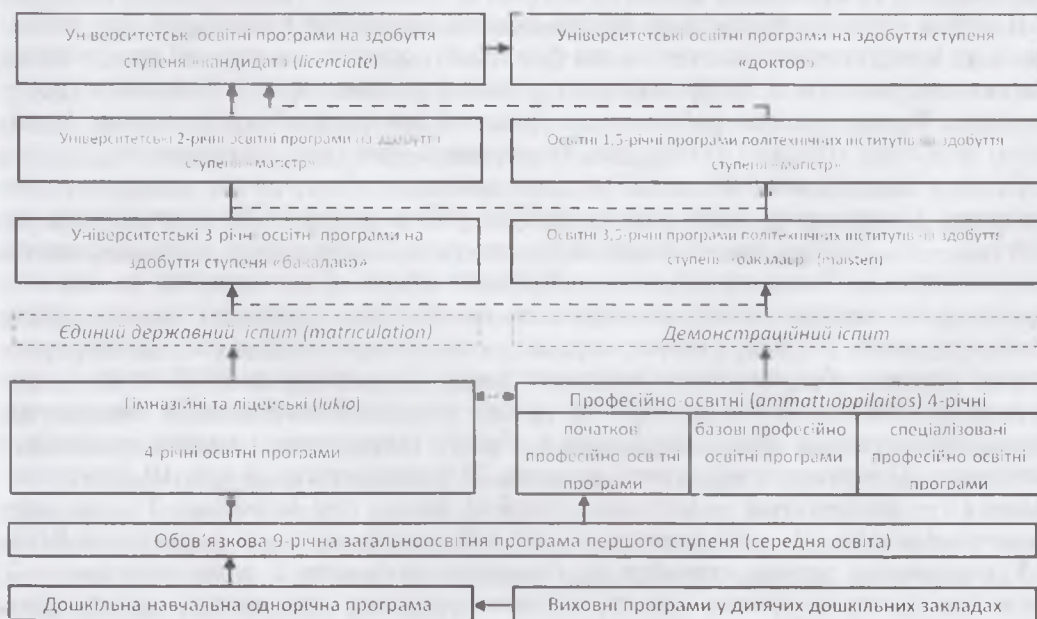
Університетські освітні програми на здобуття ступеня «кандидата» (*licenciate*)

Університетські освітні програми на здобуття ступеня «доктор»

Університетські 2-річні освітні програми на здобуття ступеня «магістр»

Освітні 1,5-річні програми політехнічних інститутів на здобуття ступеня «магістр»

Університетські 3 річні освітні програми на здобуття ступеня «бакалавр»

Освітні 3,5-річні програми політехнічних інститутів на здобуття ступеня «бакалавр» (maisteri)

*Єдиний державний іспит (matriculation)*

*Демонстраційний іспит*

Гімназійні та ліцейські (*lukio*)

4 річні освітні програми

Професійно освітні (*ammattioppilaitos*) 4-річні

| початкові професійно освітні програми | базові професійно освітні програми | спеціалізовані професійно освітні програми |
|---|---|---|

Обов'язкова 9-річна загальноосвітня програма першого ступеня (середня освіта)

Дошкільна навчальна однорічна програма

Виховні програми у дитячих дошкільних закладах